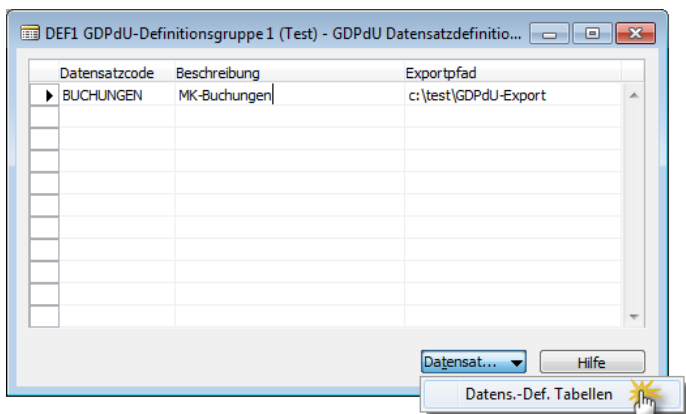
DEF1 GDPdU-Definitionsgruppe 1 (Test) - GDPdU Datensatzdefinitio...

| Datensatzcode | Beschreibung | Exportpfad |
|---|---|---|
| BUCHUNGEN | MK-Buchungen | c:\test\GDPdU-Export |

Datensat...
Hilfe
Datens.-Def. Tabellen